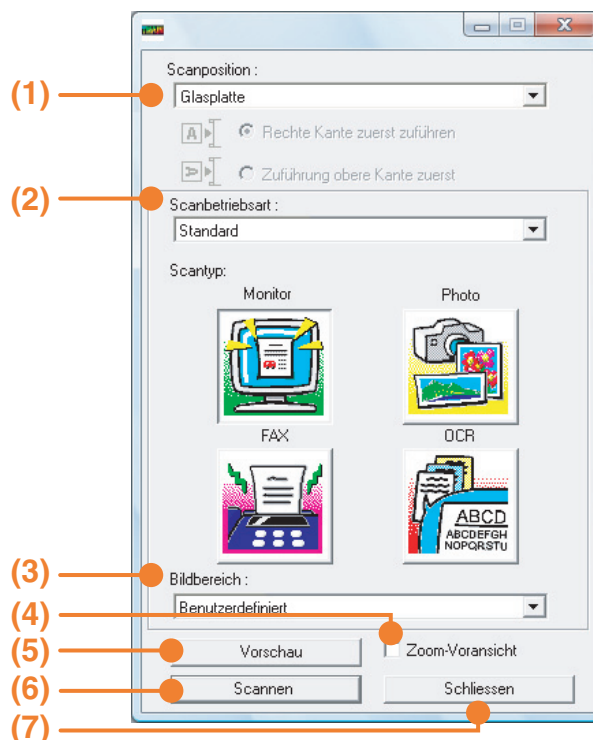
(1)
Scanposition :
Glasplatte

Rechte Kante zuerst zuführen

Zuführung obere Kante zuerst

(2)
Scanbetriebsart :
Standard

Scantyp:

Monitor

Photo

FAX

OCR

ABCD
ABCDEFGH
NOPQRSTU

(3)
Bildbereich :
Benutzerdefiniert

(4)
Zoom-Voransicht

(5)
Vorschau

(6)
Scannen

Schliessen

(7)